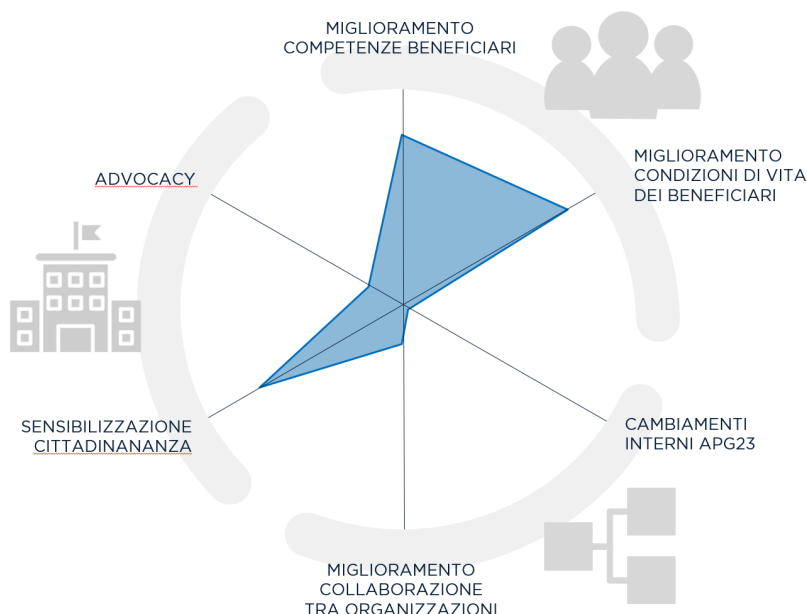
MIGLIORAMENTO COMPETENZE BENEFICIARI

MIGLIORAMENTO CONDIZIONI DI VITA DEI BENEFICIARI

ADVOCACY

CAMBIAMENTI INTERNI APG23

SENSIBILIZZAZIONE CITTADINANANZA

MIGLIORAMENTO COLLABORAZIONE TRA ORGANIZZAZIONI